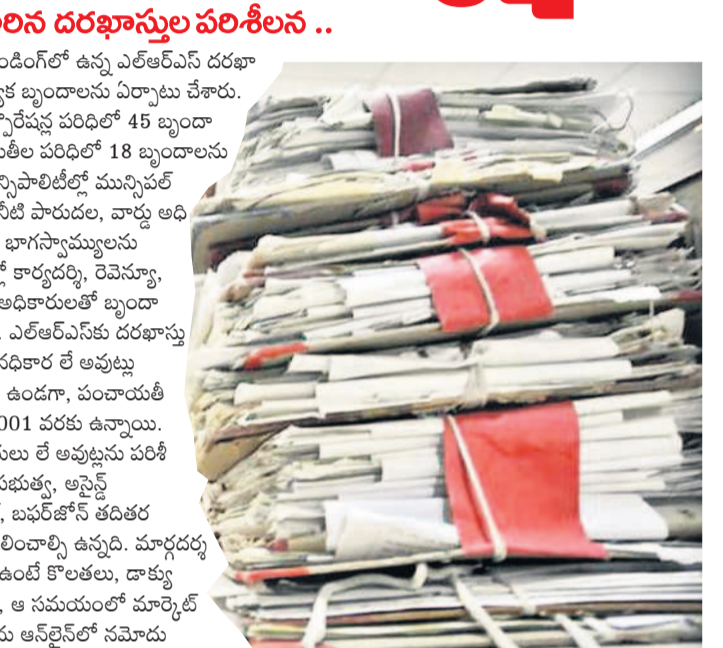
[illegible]లిన దరఖాస్తుల పరిశీలన ..

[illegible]ండింగ్‌లో ఉన్న ఎల్ఆర్ఎస్ దరఖా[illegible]క బృందాలను ఏర్పాటు చేశారు. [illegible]్రేషన్ల పరిధిలో 45 బృందా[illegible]తీల పరిధిలో 18 బృందాలను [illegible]న్సిపాలిటీల్లో మున్సిపల్ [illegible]నీటి పారుదల, వార్డు అధి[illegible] భాగస్వాములను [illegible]్లో కార్యదర్శి, రెవెన్యూ, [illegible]అధికారులతో బృందా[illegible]. ఎల్ఆర్ఎస్‌కు దరఖాస్తు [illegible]ధికార లే అవుట్లు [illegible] ఉండగా, పంచాయతీ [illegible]001 వరకు ఉన్నాయి. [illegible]సులు లే అవుట్లను పరిశీ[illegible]భుత్వ, అసైన్డ్ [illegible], బఫర్‌జోన్ తదితర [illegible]లించాల్సి ఉన్నది. మార్గదర్శ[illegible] ఉంటే కొలతలు, డాక్యు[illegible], ఆ సమయంలో మార్కెట్ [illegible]ు ఆన్‌లైన్‌లో నమోదు